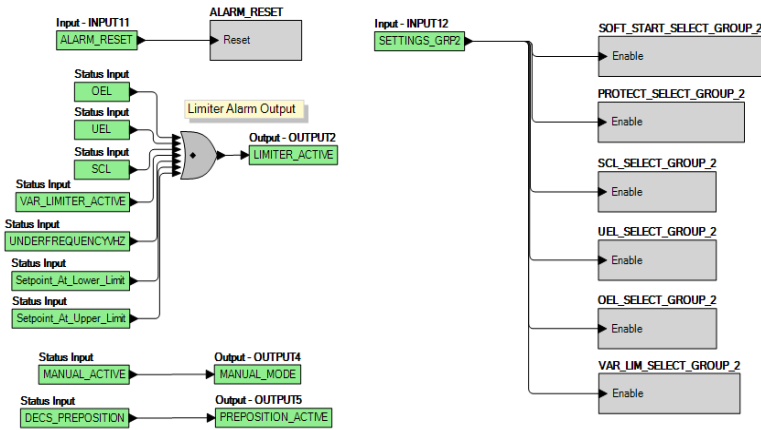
Input - INPUT11
ALARM_RESET

ALARM_RESET
Reset

Input - INPUT12
SETTINGS_GRP2

SOFT_START_SELECT_GROUP_2
Enable

PROTECT_SELECT_GROUP_2
Enable

SCL_SELECT_GROUP_2
Enable

UEL_SELECT_GROUP_2
Enable

OEL_SELECT_GROUP_2
Enable

VAR_LIM_SELECT_GROUP_2
Enable

Status Input
OEL

Status Input
UEL

Status Input
SCL

Status Input
VAR_LIMITER_ACTIVE

Status Input
UNDERFREQUENCYVHZ

Status Input
Setpoint_At_Lower_Limit

Status Input
Setpoint_At_Upper_Limit

Limiter Alarm Output

Output - OUTPUT2
LIMITER_ACTIVE

Status Input
MANUAL_ACTIVE

Output - OUTPUT4
MANUAL_MODE

Status Input
DECS_PREPOSITION

Output - OUTPUT5
PREPOSITION_ACTIVE